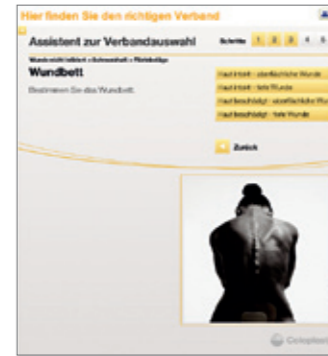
Hier finden Sie den richtigen Verband

Assistent zur Verbandauswahl

Schritte 1 2 3 4 5

Wundsekret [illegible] > Schmerzhaft > Flüssig

Wundbett

Bestimmen Sie das Wundbett.

Haut intakt - oberflächliche Wunde

Haut intakt - tiefe Wunde

Haut beschädigt - oberflächliche Wu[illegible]

Haut beschädigt - tiefe Wunde

Zurück

Coloplast